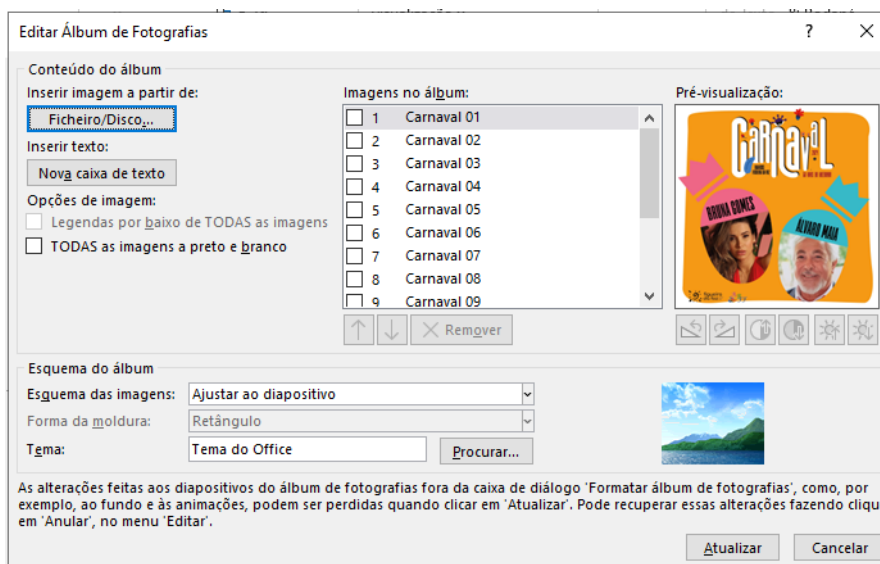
Editar Álbum de Fotografias

?

Conteúdo do álbum

Inserir imagem a partir de:

Ficheiro/Disco...

Inserir texto:

Nova caixa de texto

Opções de imagem:

Legendas por baixo de TODAS as imagens

TODAS as imagens a preto e branco

Imagens no álbum:

1 Carnaval 01
2 Carnaval 02
3 Carnaval 03
4 Carnaval 04
5 Carnaval 05
6 Carnaval 06
7 Carnaval 07
8 Carnaval 08
9 Carnaval 09

Remover

Pré-visualização:

CARNAVAL

BRUNA GOMES

ÁLVARO MAIA

Esquema do álbum

Esquema das imagens: Ajustar ao diapositivo

Forma da moldura: Retângulo

Tema: Tema do Office

Procurar...

As alterações feitas aos diapositivos do álbum de fotografias fora da caixa de diálogo 'Formatar álbum de fotografias', como, por exemplo, ao fundo e às animações, podem ser perdidas quando clicar em 'Atualizar'. Pode recuperar essas alterações fazendo cliqu em 'Anular', no menu 'Editar'.

Atualizar

Cancelar